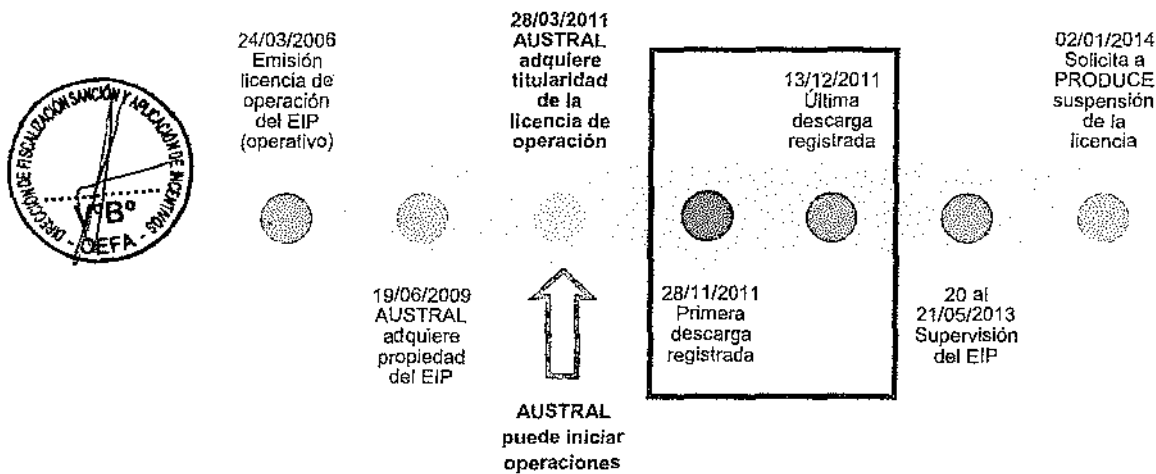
DIRECCIÓN DE FISCALIZACIÓN SANCIÓN Y APLICACIÓN DE INCENTIVOS
V°B°
OEFA

24/03/2006 Emisión licencia de operación del EIP (operativo)

28/03/2011 AUSTRAL adquiere titularidad de la licencia de operación

13/12/2011 Última descarga registrada

02/01/2014 Solicita a PRODUCE suspensión de la licencia

19/06/2009 AUSTRAL adquiere propiedad del EIP

28/11/2011 Primera descarga registrada

20 al 21/05/2013 Supervisión del EIP

AUSTRAL puede iniciar operaciones